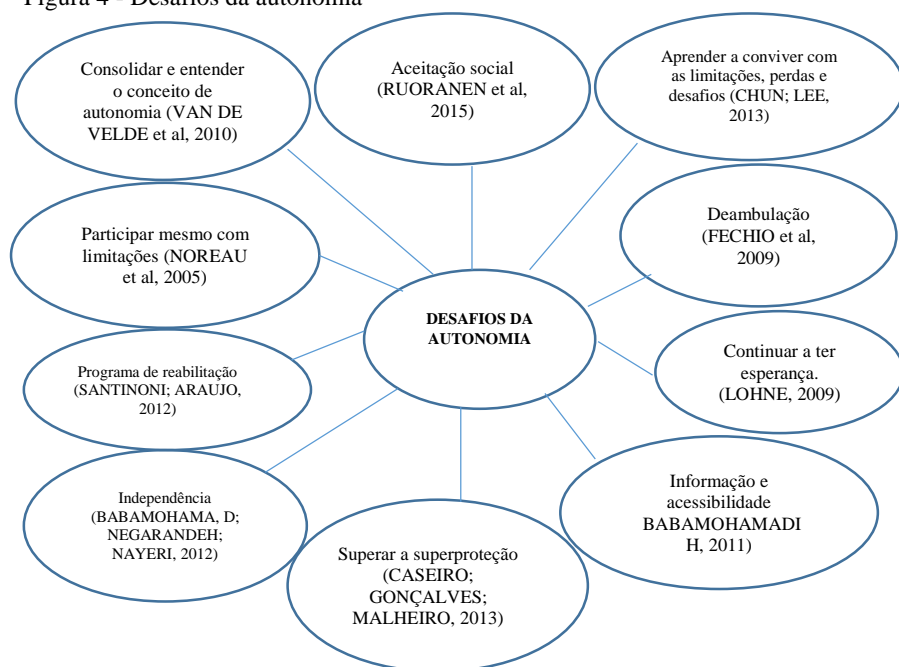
Figura 4 - Desafios da autonomia

Consolidar e entender o conceito de autonomia (VAN DE VELDE et al, 2010)

Aceitação social (RUORANEN et al, 2015)

Aprender a conviver com as limitações, perdas e desafios (CHUN; LEE, 2013)

Participar mesmo com limitações (NOREAU et al, 2005)

Deambulação (FECHIO et al, 2009)

DESAFIOS DA AUTONOMIA

Programa de reabilitação (SANTINONI; ARAUJO, 2012)

Continuar a ter esperança. (LOHNE, 2009)

Independência (BABAMOHAMA, D; NEGARANDEH; NAYERI, 2012)

Informação e acessibilidade BABAMOHAMADIH, 2011)

Superar a superproteção (CASEIRO; GONÇALVES; MALHEIRO, 2013)